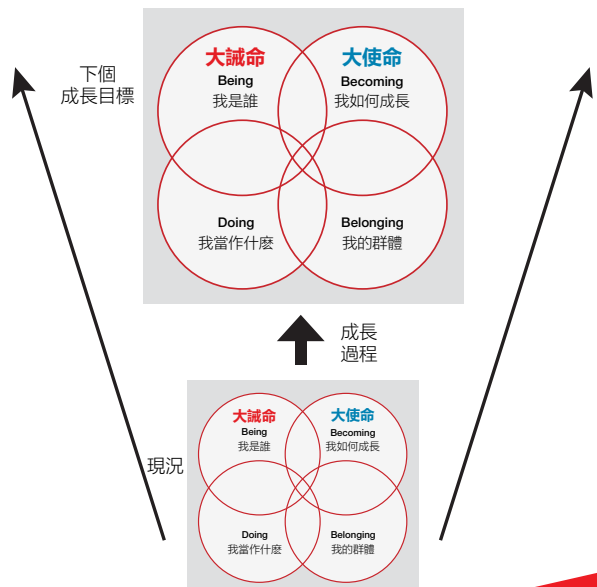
下個
成長目標

大誠命
Being
我是誰

大使命
Becoming
我如何成長

Doing
我當作什麼

Belonging
我的群體

成長
過程

現況

大誠命
Being
我是誰

大使命
Becoming
我如何成長

Doing
我當作什麼

Belonging
我的群體